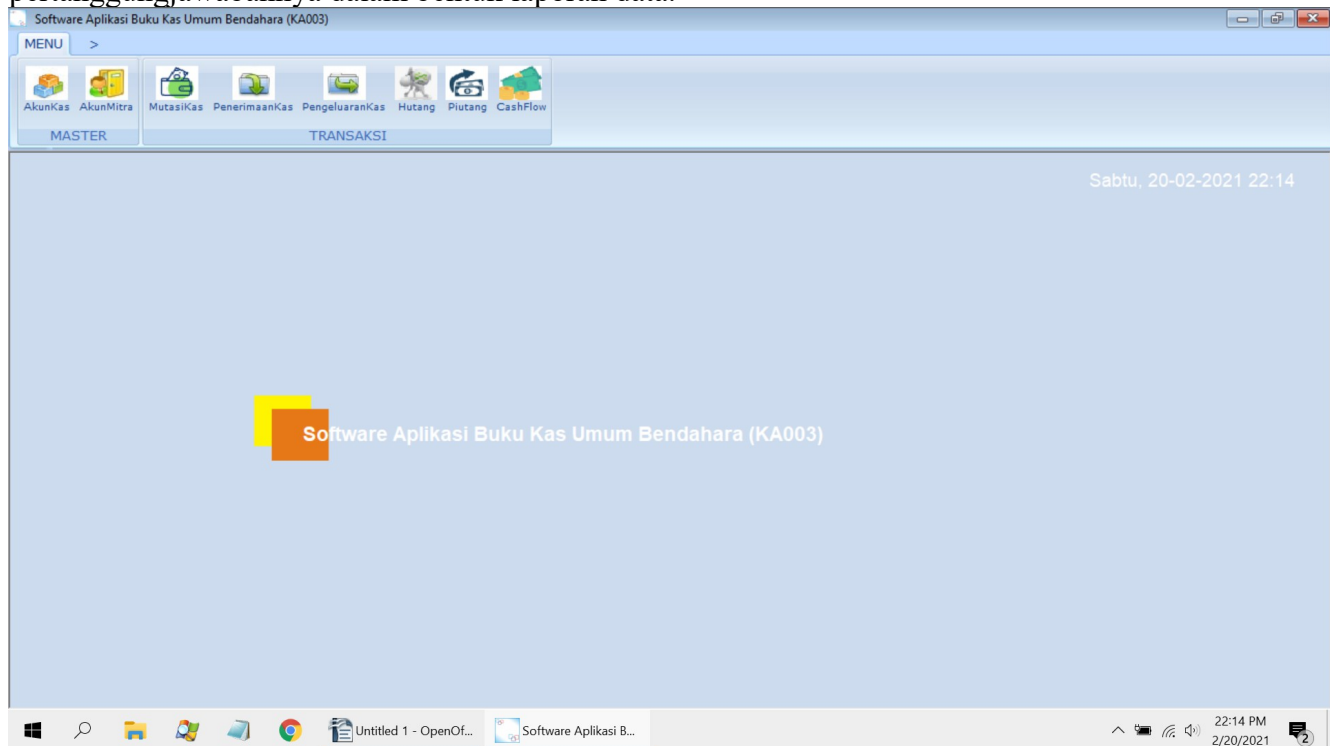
Software Aplikasi Buku Kas Umum Bendahara (KA003)

MENU >

AkunKas AkunMitra
MASTER

MutasiKas PenerimaanKas PengeluaranKas Hutang Piutang CashFlow
TRANSAKSI

Sabtu, 20-02-2021 22:14

Software Aplikasi Buku Kas Umum Bendahara (KA003)

Untitled 1 - OpenOf...
Software Aplikasi B...

22:14 PM
2/20/2021
2